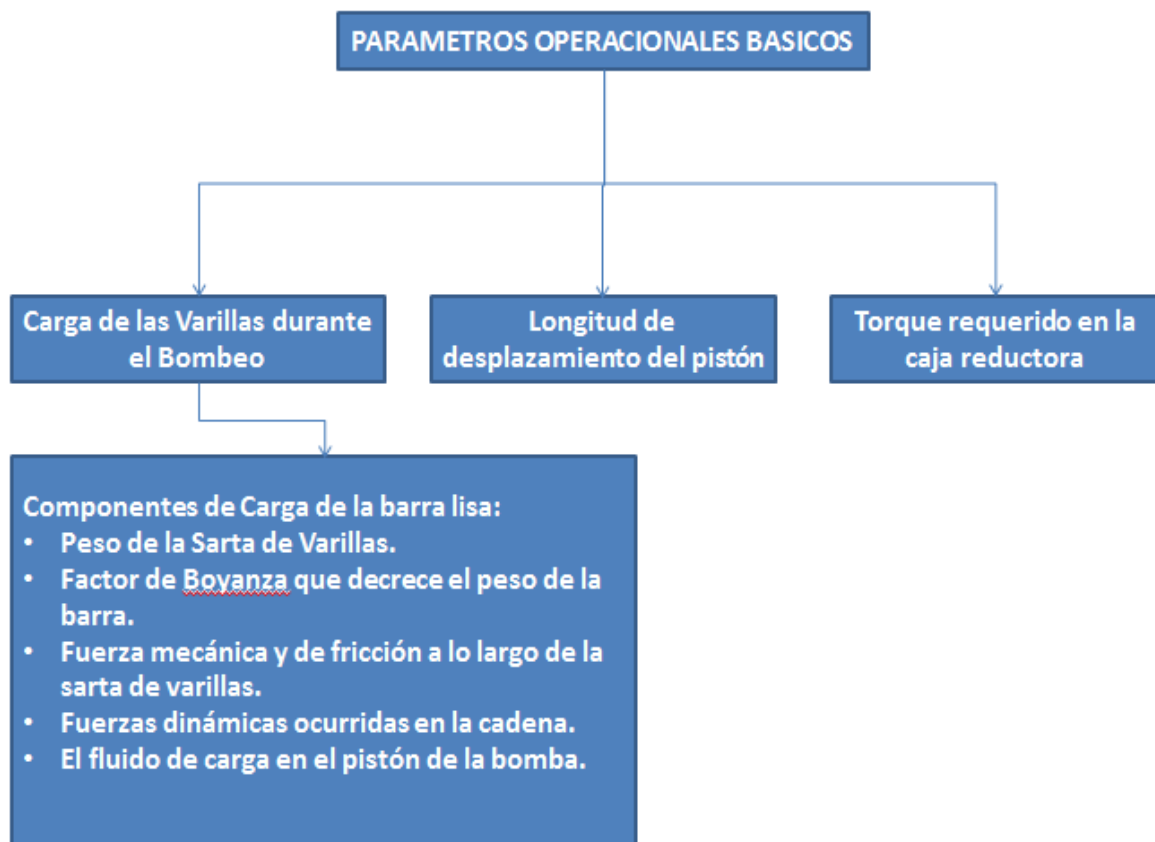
PARAMETROS OPERACIONALES BASICOS

Carga de las Varillas durante el Bombeo

Longitud de desplazamiento del pistón

Torque requerido en la caja reductora

Componentes de Carga de la barra lisa:
• Peso de la Sarta de Varillas.
• Factor de Boyanza que decrece el peso de la barra.
• Fuerza mecánica y de fricción a lo largo de la sarta de varillas.
• Fuerzas dinámicas ocurridas en la cadena.
• El fluido de carga en el pistón de la bomba.